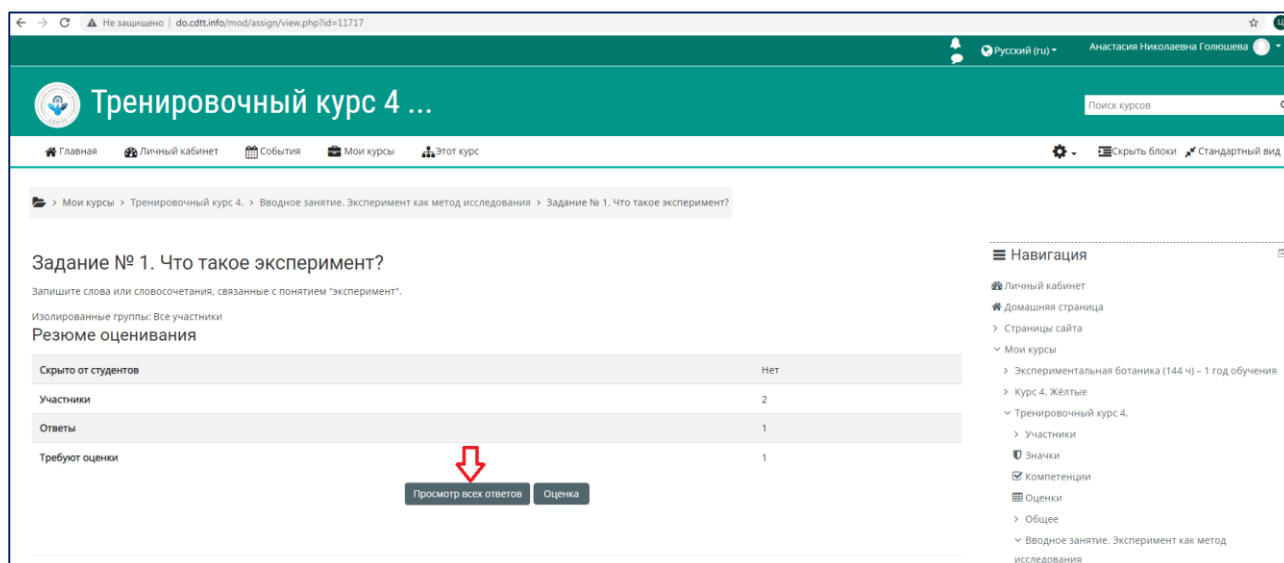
Не защищено | do.cdtt.info/mod/assign/view.php?id=11717

Русский (ru) Анастасия Николаевна Голюшева

Тренировочный курс 4 ...

Поиск курсов

Главная Личный кабинет События Мои курсы Этот курс

Скрыть блоки Стандартный вид

Мои курсы > Тренировочный курс 4. > Вводное занятие. Эксперимент как метод исследования > Задание № 1. Что такое эксперимент?

Задание № 1. Что такое эксперимент?

Запишите слова или словосочетания, связанные с понятием "эксперимент".

Изолированные группы: Все участники

Резюме оценивания

| | |
|---|---|
| Скрыто от студентов | Нет |
| Участники | 2 |
| Ответы | 1 |
| Требуют оценки | 1 |

Просмотр всех ответов Оценка

Навигация

Личный кабинет
Домашняя страница
Страницы сайта
Мои курсы
Экспериментальная ботаника (144 ч) – 1 год обучения
Курс 4. Жёлтые
Тренировочный курс 4.
Участники
Значки
Компетенции
Оценки
Общее
Вводное занятие. Эксперимент как метод исследования